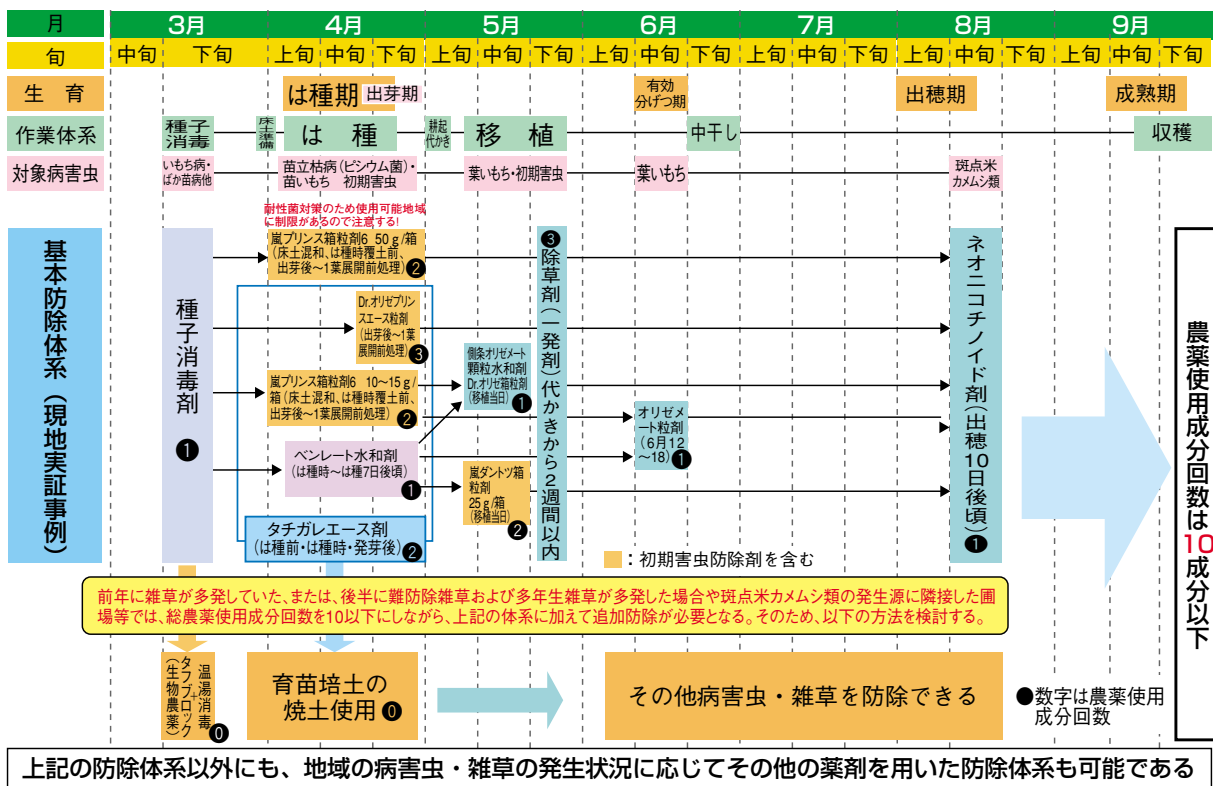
| 月 | 3月 | | 4月 | | | 5月 | | | 6月 | | | 7月 | | | 8月 | | | 9月 | | |
|---|---|---|---|---|---|---|---|---|---|---|---|---|---|---|---|---|---|---|---|---|
| 旬 | 中旬 | 下旬 | 上旬 | 中旬 | 下旬 | 上旬 | 中旬 | 下旬 | 上旬 | 中旬 | 下旬 | 上旬 | 中旬 | 下旬 | 上旬 | 中旬 | 下旬 | 上旬 | 中旬 | 下旬 |

生育　は種期　出芽期　有効分げつ期　出穂期　成熟期

作業体系　種子消毒　床土準備　は種　耕起代かき　移植　中干し　収穫

対象病害虫　いもち病・ばか苗病他　苗立枯病（ピシウム菌）・苗いもち　初期害虫　葉いもち・初期害虫　葉いもち　斑点米カメムシ類

基本防除体系（現地実証事例）

種子消毒剤 ❶

耐性菌対策のため使用可能地域に制限があるので注意する!

嵐プリンス箱粒剤6 50g/箱（床土混和、は種時覆土前、出芽後～1葉展開前処理）❷

Dr.オリゼプリンスエース粒剤（出芽後～1葉展開前処理）❸

嵐プリンス箱粒剤6 10～15g/箱（床土混和、は種時覆土前、出芽後～1葉展開前処理）❷

ベンレート水和剤（は種時～は種7日後頃）❶

タチガレエース剤（は種前・は種時・発芽後）❷

側条オリゼメート顆粒水和剤 Dr.オリゼ箱粒剤（移植当日）❶

嵐ダントツ箱粒剤 25g/箱（移植当日）❷

❸除草剤（一発剤）代かきから2週間以内

オリゼメート粒剤（6月12～18）❶

ネオニコチノイド剤（出穂10日後頃）❶

農薬使用成分回数は10成分以下

：初期害虫防除剤を含む

前年に雑草が多発していた、または、後半に難防除雑草および多年生雑草が多発した場合や斑点米カメムシ類の発生源に隣接した圃場等では、総農薬使用成分回数を10以下にしながら、上記の体系に加えて追加防除が必要となる。そのため、以下の方法を検討する。

温湯消毒 タフブロック（生物農薬）⓿

育苗培土の焼土使用 ⓿

その他病害虫・雑草を防除できる

●数字は農薬使用成分回数

上記の防除体系以外にも、地域の病害虫・雑草の発生状況に応じてその他の薬剤を用いた防除体系も可能である